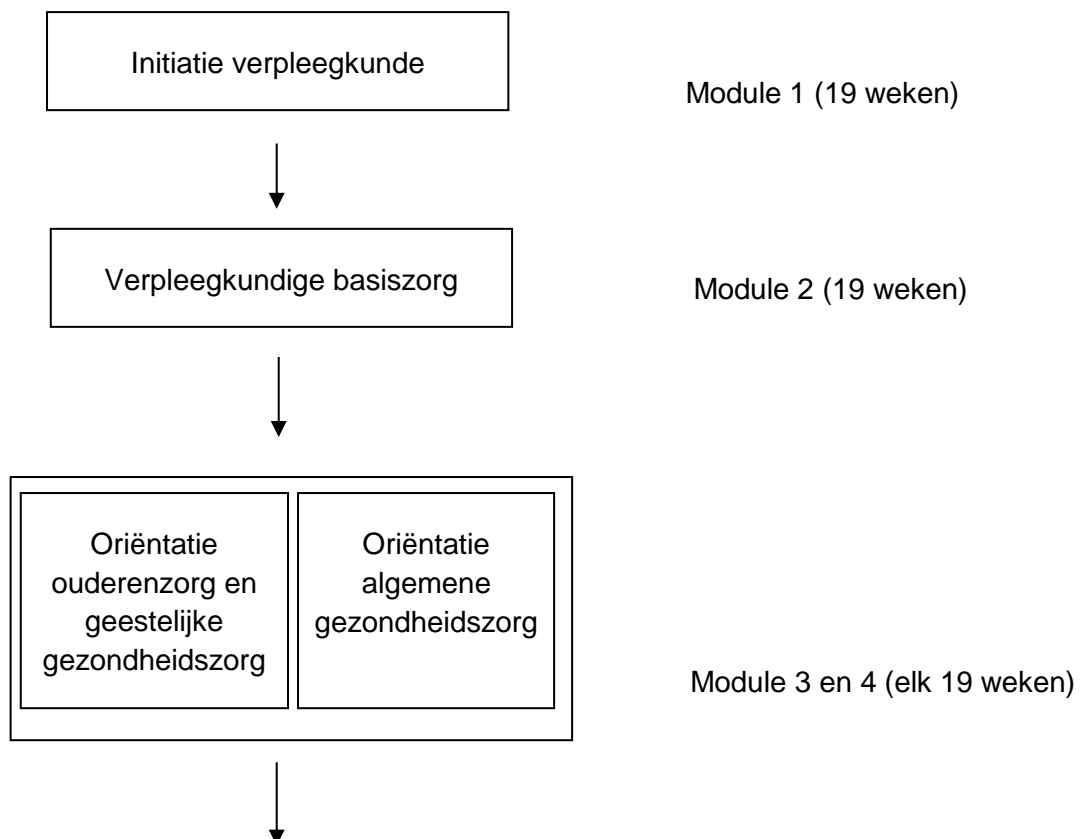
Initiatie verpleegkunde

Module 1 (19 weken)

Verpleegkundige basiszorg

Module 2 (19 weken)

Oriëntatie ouderenzorg en geestelijke gezondheidszorg

Oriëntatie algemene gezondheidszorg

Module 3 en 4 (elk 19 weken)